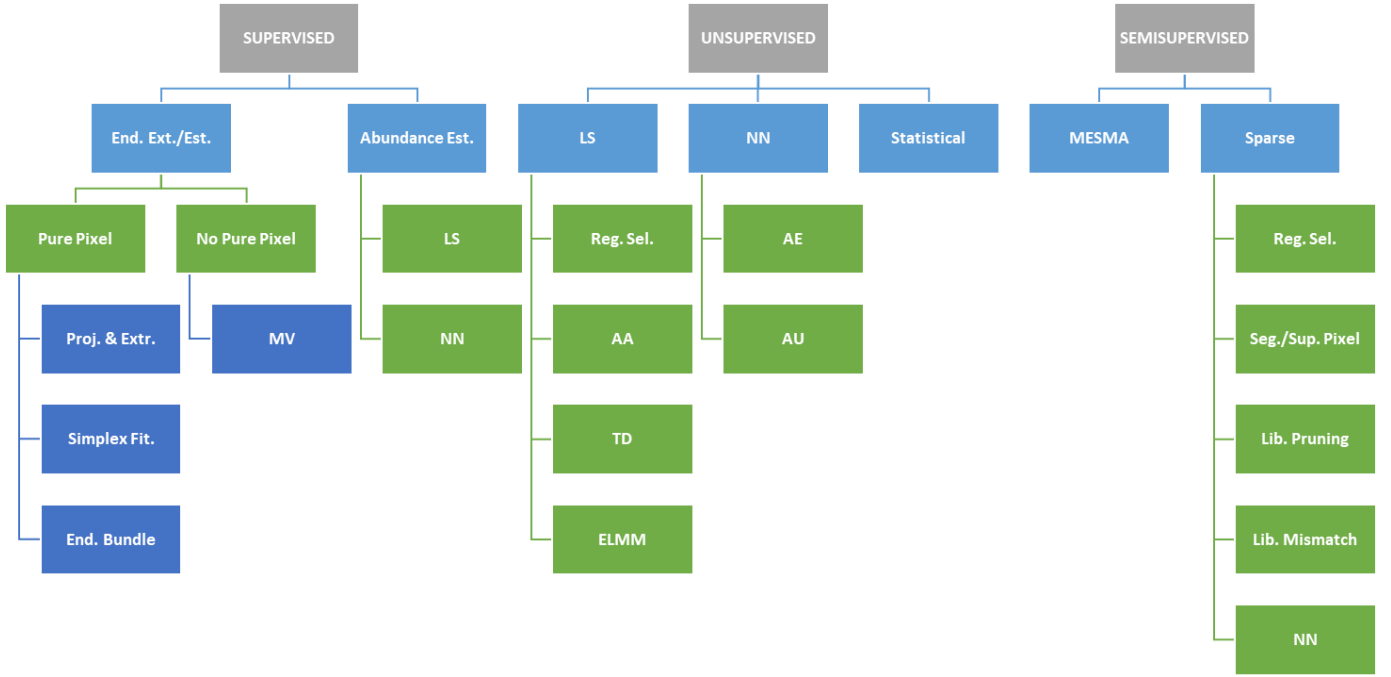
SUPERVISED

End. Ext./Est.

Pure Pixel

Proj. & Extr.

Simplex Fit.

End. Bundle

No Pure Pixel

MV

Abundance Est.

LS

NN

UNSUPERVISED

LS

Reg. Sel.

AA

TD

ELMM

NN

AE

AU

Statistical

SEMISUPERVISED

MESMA

Sparse

Reg. Sel.

Seg./Sup. Pixel

Lib. Pruning

Lib. Mismatch

NN